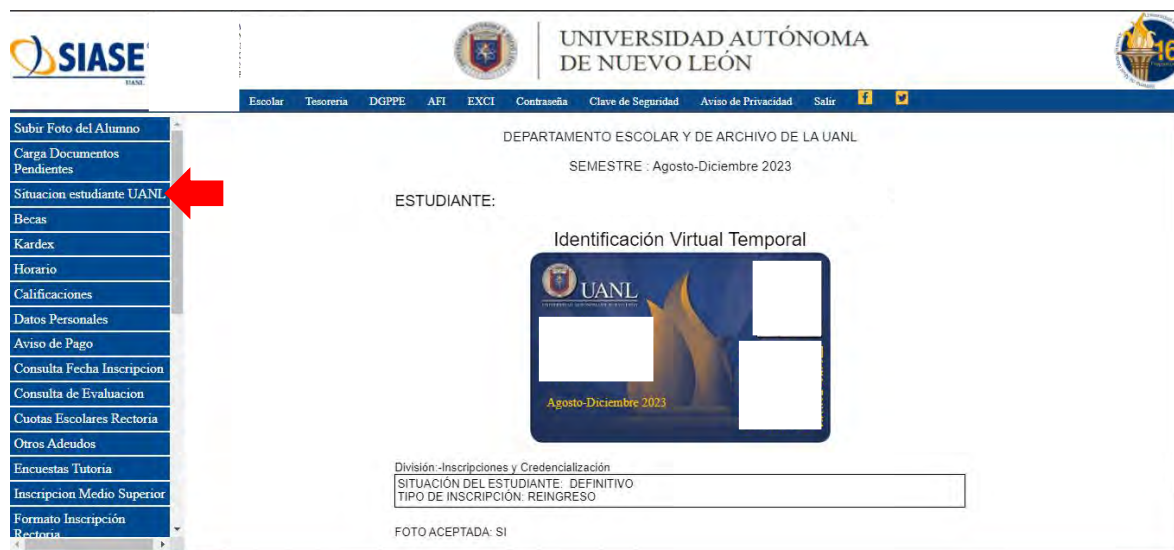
SIASE
UANL

UNIVERSIDAD AUTÓNOMA
DE NUEVO LEÓN

Escolar Tesoreria DGPPE AFI EXCI Contraseña Clave de Seguridad Aviso de Privacidad Salir

Subir Foto del Alumno
Carga Documentos Pendientes
Situacion estudiante UANL
Becas
Kardex
Horario
Calificaciones
Datos Personales
Aviso de Pago
Consulta Fecha Inscripcion
Consulta de Evaluacion
Cuotas Escolares Rectoria
Otros Adeudos
Encuestas Tutoria
Inscripcion Medio Superior
Formato Inscripción Rectoria

DEPARTAMENTO ESCOLAR Y DE ARCHIVO DE LA UANL

SEMESTRE : Agosto-Diciembre 2023

ESTUDIANTE:

Identificación Virtual Temporal

UANL

Agosto-Diciembre 2023

División:-Inscripciones y Credencialización
SITUACIÓN DEL ESTUDIANTE: DEFINITIVO
TIPO DE INSCRIPCIÓN: REINGRESO

FOTO ACEPTADA: SI